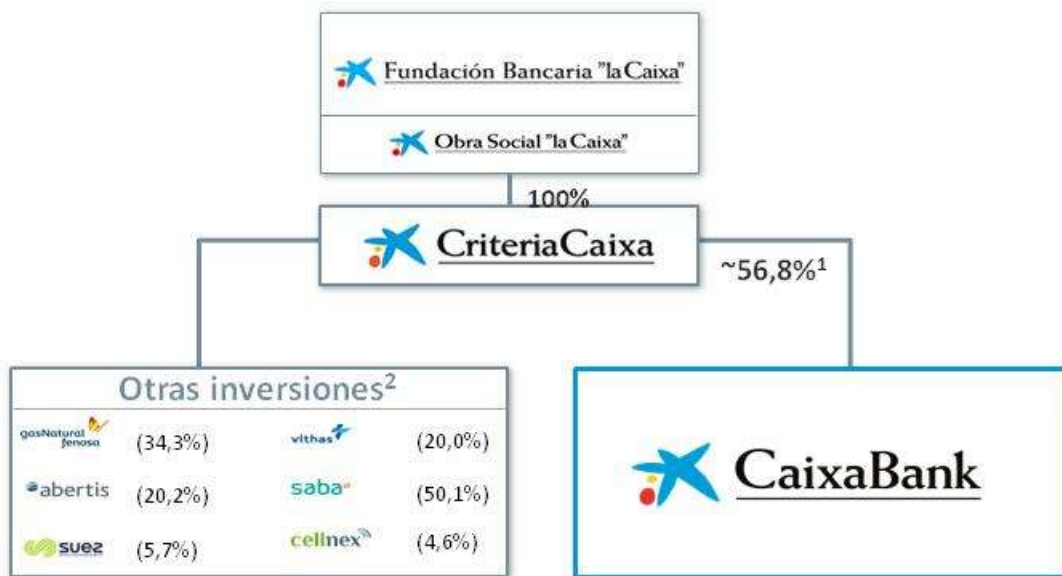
Fundación Bancaria "la Caixa"

Obra Social "la Caixa"

100%

CriteriaCaixa

~56,8%$^1$

Otras inversiones$^2$

| | | | |
|---|---|---|---|
| gasNatural fenosa | (34,3%) | vithas | (20,0%) |
| abertis | (20,2%) | saba | (50,1%) |
| suez | (5,7%) | cellnex | (4,6%) |

CaixaBank